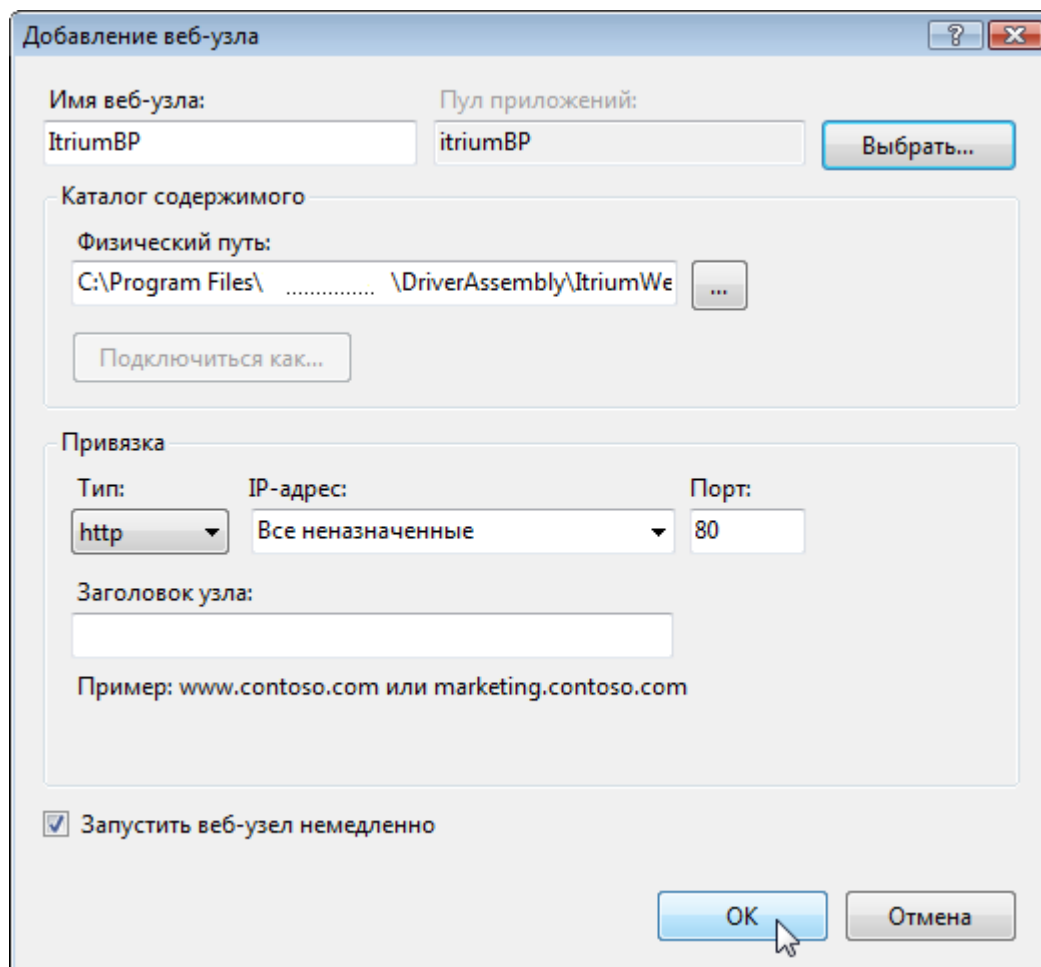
Добавление веб-узла

?

Имя веб-узла:
ItriumBP

Пул приложений:
itriumBP

Выбрать...

Каталог содержимого

Физический путь:
C:\Program Files\ ............... \DriverAssembly\ItriumWe

...

Подключиться как...

Привязка

Тип:
http

IP-адрес:
Все неназначенные

Порт:
80

Заголовок узла:

Пример: www.contoso.com или marketing.contoso.com

Запустить веб-узел немедленно

OK

Отмена